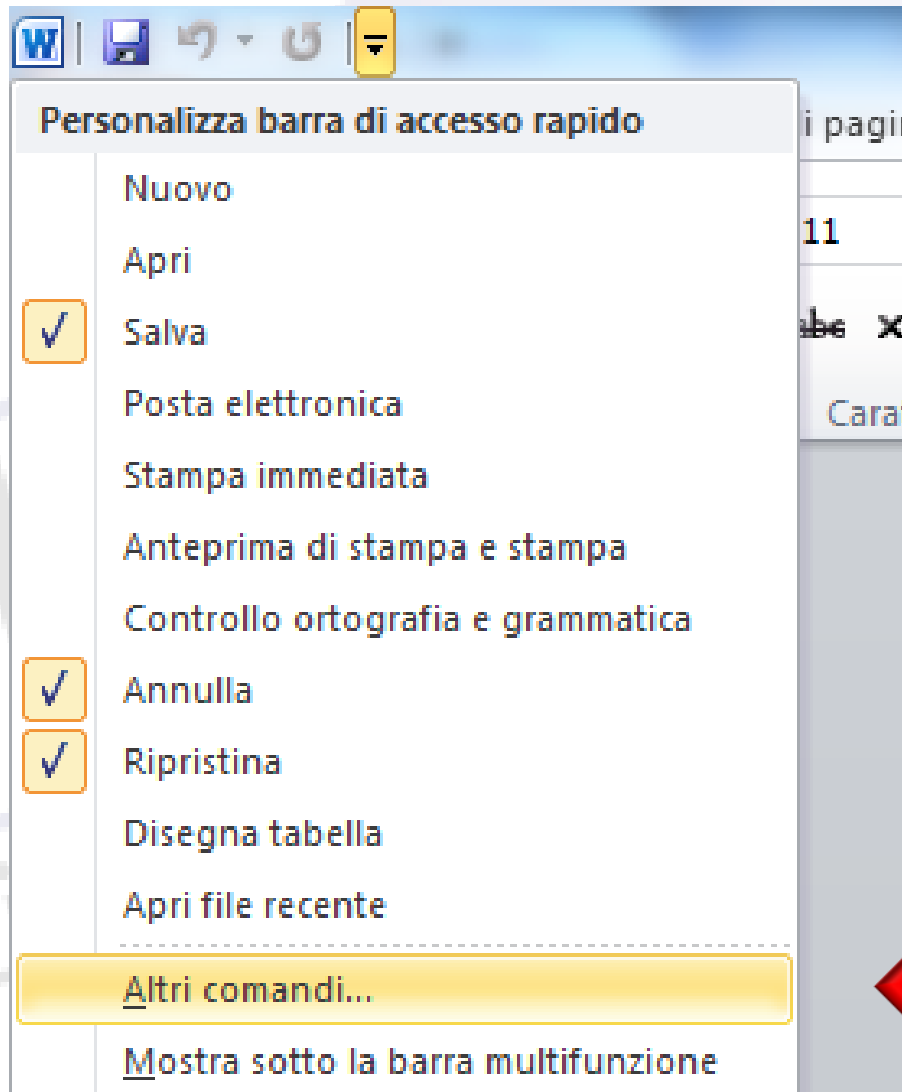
W

Personalizza barra di accesso rapido

i pagi

Nuovo

Apri

11

✓ Salva

abc x

Posta elettronica

Cara

Stampa immediata

Anteprima di stampa e stampa

Controllo ortografia e grammatica

✓ Annulla

✓ Ripristina

Disegna tabella

Apri file recente

Altri comandi...

Mostra sotto la barra multifunzione